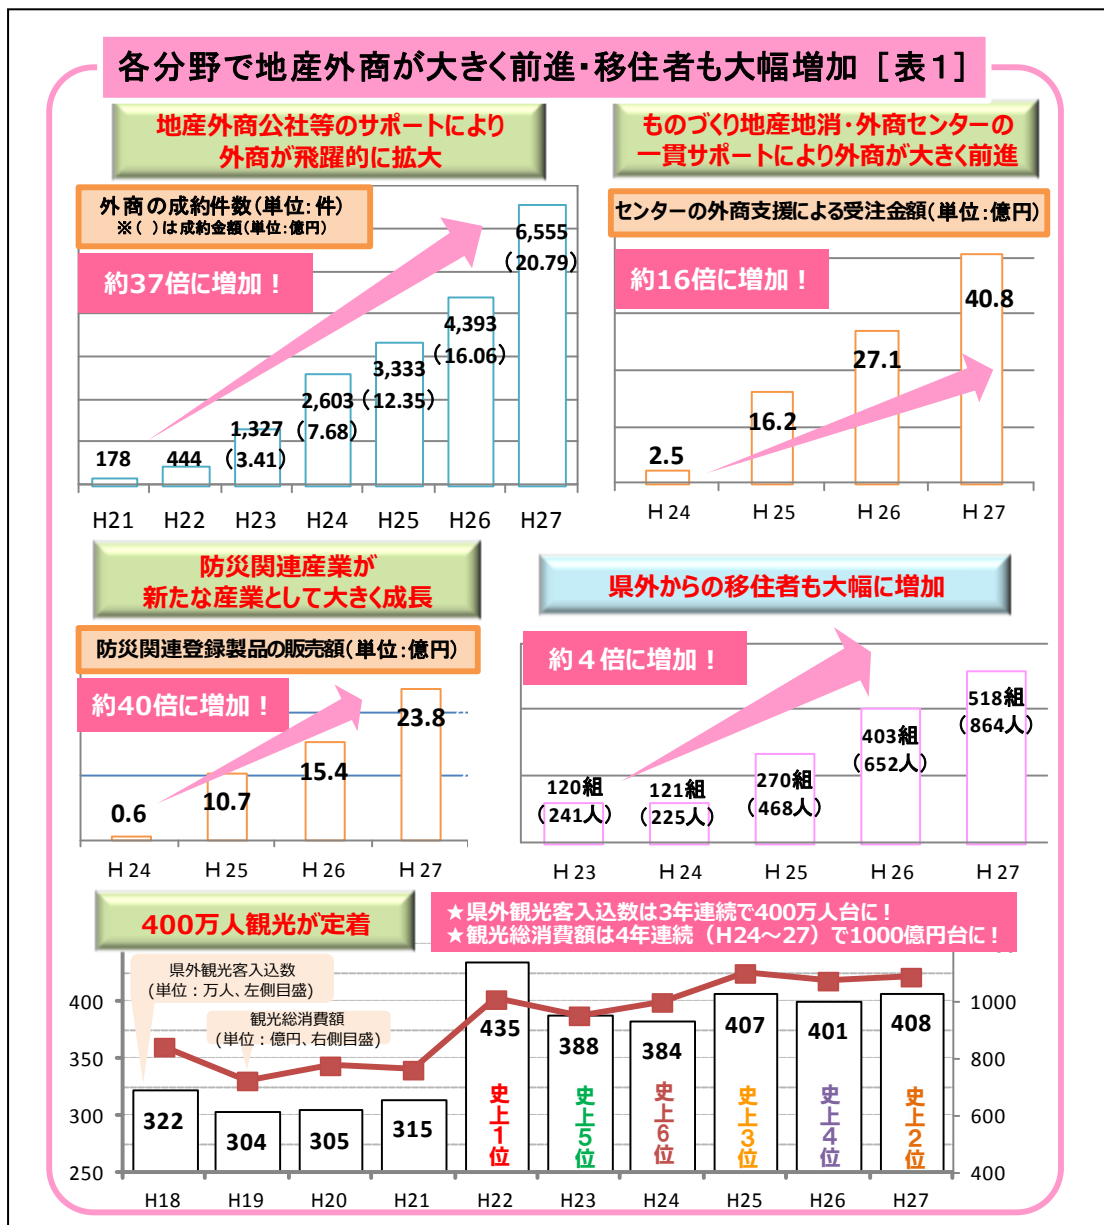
各分野で地産外商が大きく前進・移住者も大幅増加［表１］

地産外商公社等のサポートにより
外商が飛躍的に拡大

外商の成約件数(単位:件)
※( )は成約金額(単位:億円)

約37倍に増加！

178
444
1,327 (3.41)
2,603 (7.68)
3,333 (12.35)
4,393 (16.06)
6,555 (20.79)

H21 H22 H23 H24 H25 H26 H27

ものづくり地産地消・外商センターの
一貫サポートにより外商が大きく前進

センターの外商支援による受注金額(単位:億円)

約16倍に増加！

2.5
16.2
27.1
40.8

H 24 H 25 H 26 H 27

防災関連産業が
新たな産業として大きく成長

防災関連登録製品の販売額(単位:億円)

約40倍に増加！

0.6
10.7
15.4
23.8

H 24 H 25 H 26 H 27

県外からの移住者も大幅に増加

約４倍に増加！

120組 (241人)
121組 (225人)
270組 (468人)
403組 (652人)
518組 (864人)

H 23 H 24 H 25 H 26 H 27

400万人観光が定着

★県外観光客入込数は3年連続で400万人台に！
★観光総消費額は4年連続（H24～27）で1000億円台に！

県外観光客入込数
(単位：万人、左側目盛)

観光総消費額
(単位：億円、右側目盛)

400
350
300
250

1000
800
600
400

322 304 305 315 435 388 384 407 401 408

史上1位
史上5位
史上6位
史上3位
史上4位
史上2位

H18 H19 H20 H21 H22 H23 H24 H25 H26 H27